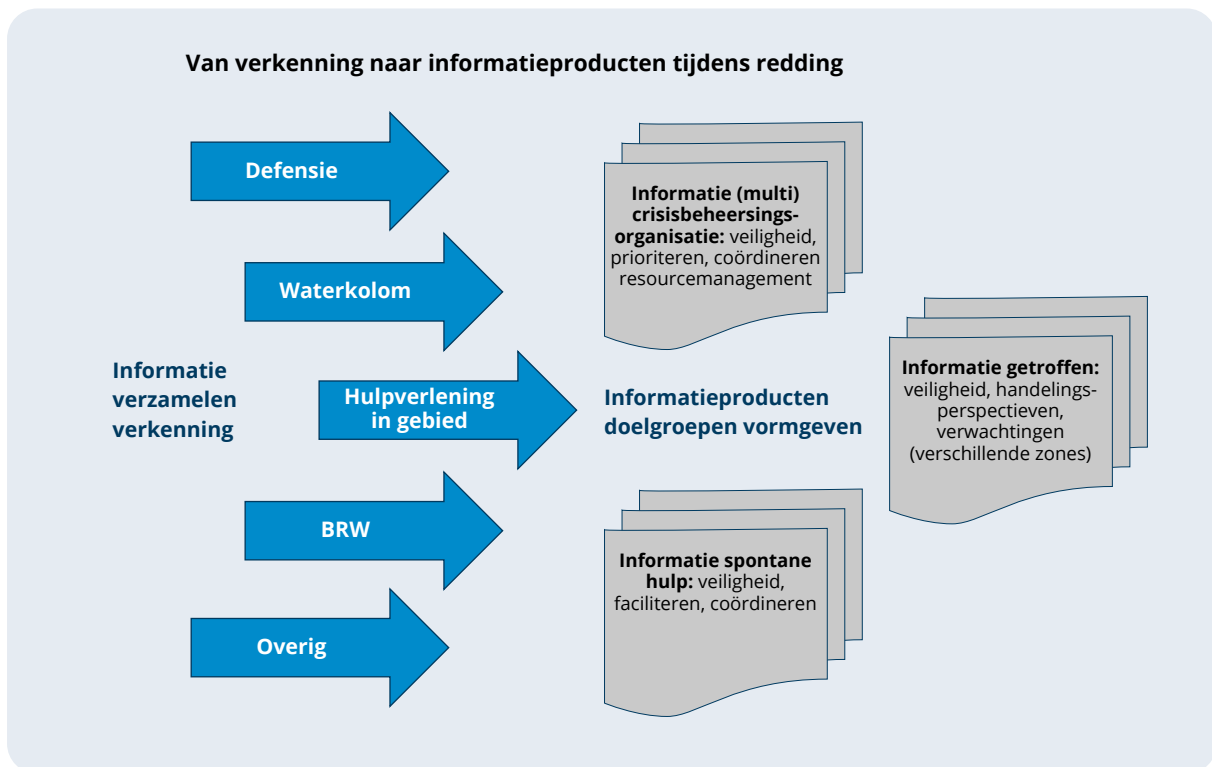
Van verkenning naar informatieproducten tijdens redding

Defensie

Waterkolom

Informatie verzamelen verkenning

Hulpverlening in gebied

BRW

Overig

Informatie (multi) crisisbeheersingsorganisatie: veiligheid, prioriteren, coördineren resourcemanagement

Informatieproducten doelgroepen vormgeven

Informatie spontane hulp: veiligheid, faciliteren, coördineren

Informatie getroffen: veiligheid, handelingsperspectieven, verwachtingen (verschillende zones)